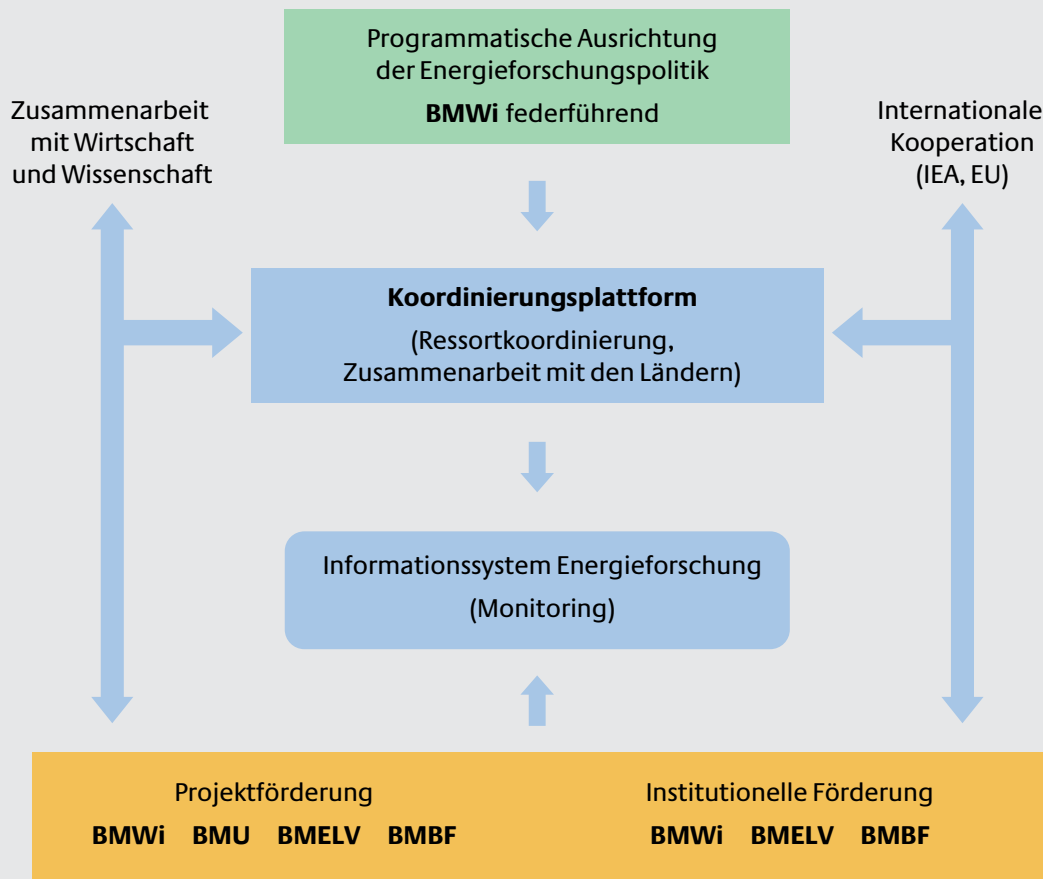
Programmatische Ausrichtung der Energieforschungspolitik

BMWi federführend

Zusammenarbeit mit Wirtschaft und Wissenschaft

Internationale Kooperation (IEA, EU)

Koordinierungsplattform

(Ressortkoordinierung, Zusammenarbeit mit den Ländern)

Informationssystem Energieforschung

(Monitoring)

Projektförderung

BMWi BMU BMELV BMBF

Institutionelle Förderung

BMWi BMELV BMBF